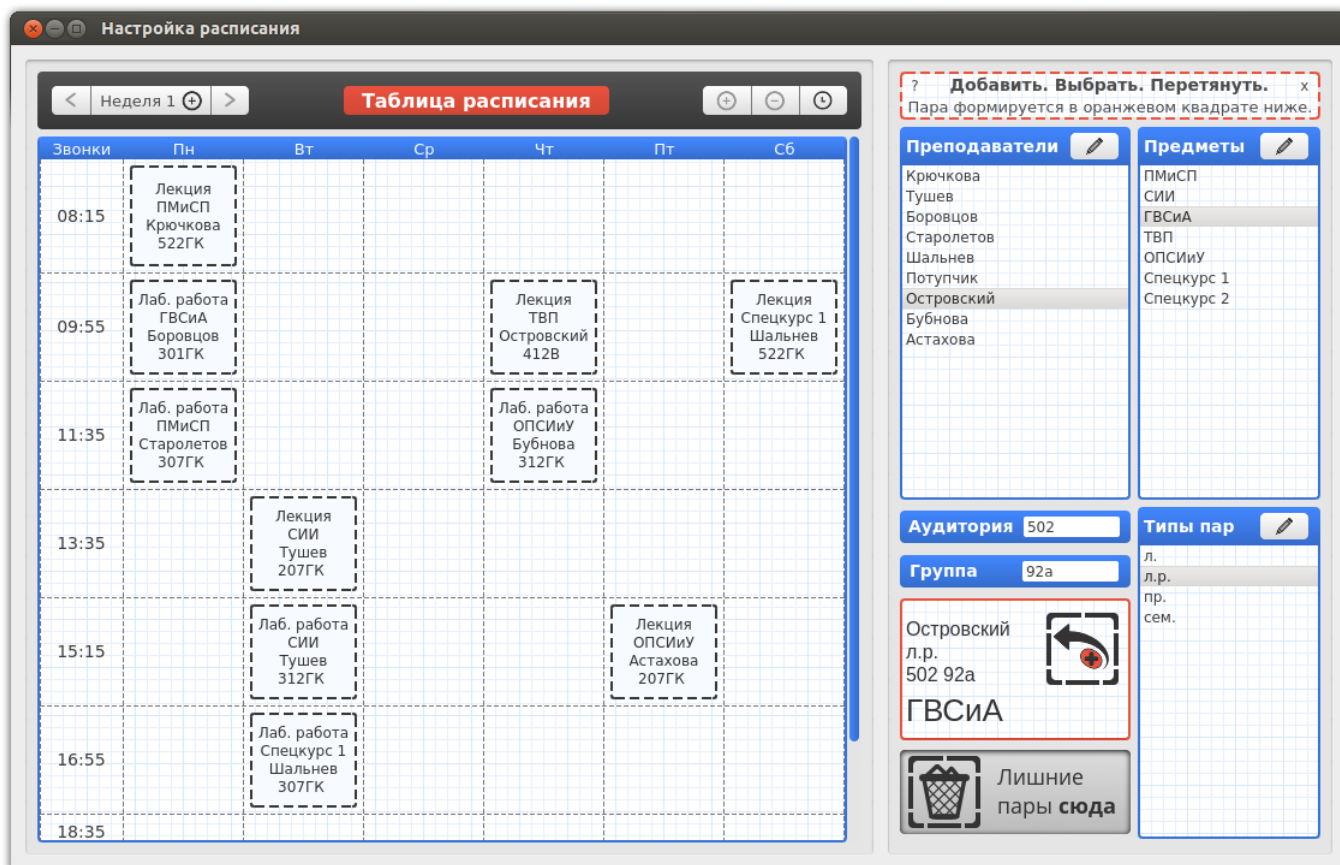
Настройка расписания

Неделя 1

Таблица расписания

| Звонки | Пн | Вт | Ср | Чт | Пт | Сб |
|---|---|---|---|---|---|---|
| 08:15 | Лекция ПМиСП Крючкова 522ГК | | | | | |
| 09:55 | Лаб. работа ГВСиА Боровцов 301ГК | | | Лекция ТВП Островский 412В | | Лекция Спецкурс 1 Шальнев 522ГК |
| 11:35 | Лаб. работа ПМиСП Старолетов 307ГК | | | Лаб. работа ОПСИиУ Бубнова 312ГК | | |
| 13:35 | | Лекция СИИ Тушев 207ГК | | | | |
| 15:15 | | Лаб. работа СИИ Тушев 312ГК | | | Лекция ОПСИиУ Астахова 207ГК | |
| 16:55 | | Лаб. работа Спецкурс 1 Шальнев 307ГК | | | | |
| 18:35 | | | | | | |

? Добавить. Выбрать. Перетянуть. x
Пара формируется в оранжевом квадрате ниже.

Преподаватели
Крючкова
Тушев
Боровцов
Старолетов
Шальнев
Потупчик
Островский
Бубнова
Астахова

Предметы
ПМиСП
СИИ
ГВСиА
ТВП
ОПСИиУ
Спецкурс 1
Спецкурс 2

Аудитория 502

Группа 92а

Типы пар
л.
л.р.
пр.
сем.

Островский
л.р.
502 92а
ГВСиА

Лишние пары сюда